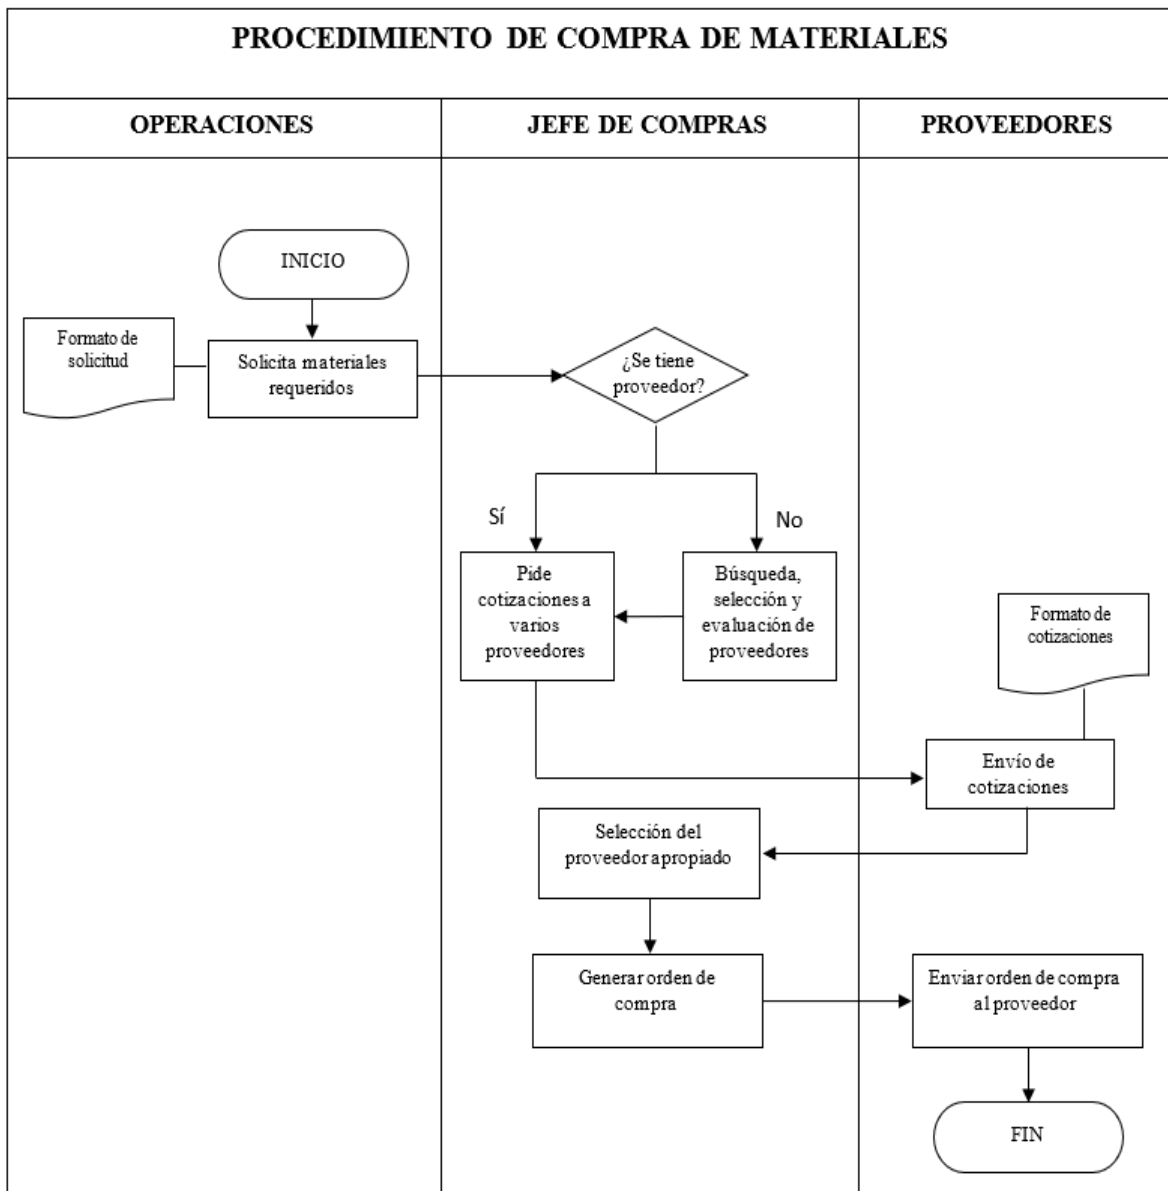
PROCEDIMIENTO DE COMPRA DE MATERIALES

OPERACIONES

JEFE DE COMPRAS

PROVEEDORES

INICIO

Formato de solicitud

Solicita materiales requeridos

¿Se tiene proveedor?

Sí

No

Pide cotizaciones a varios proveedores

Búsqueda, selección y evaluación de proveedores

Formato de cotizaciones

Envío de cotizaciones

Selección del proveedor apropiado

Generar orden de compra

Enviar orden de compra al proveedor

FIN